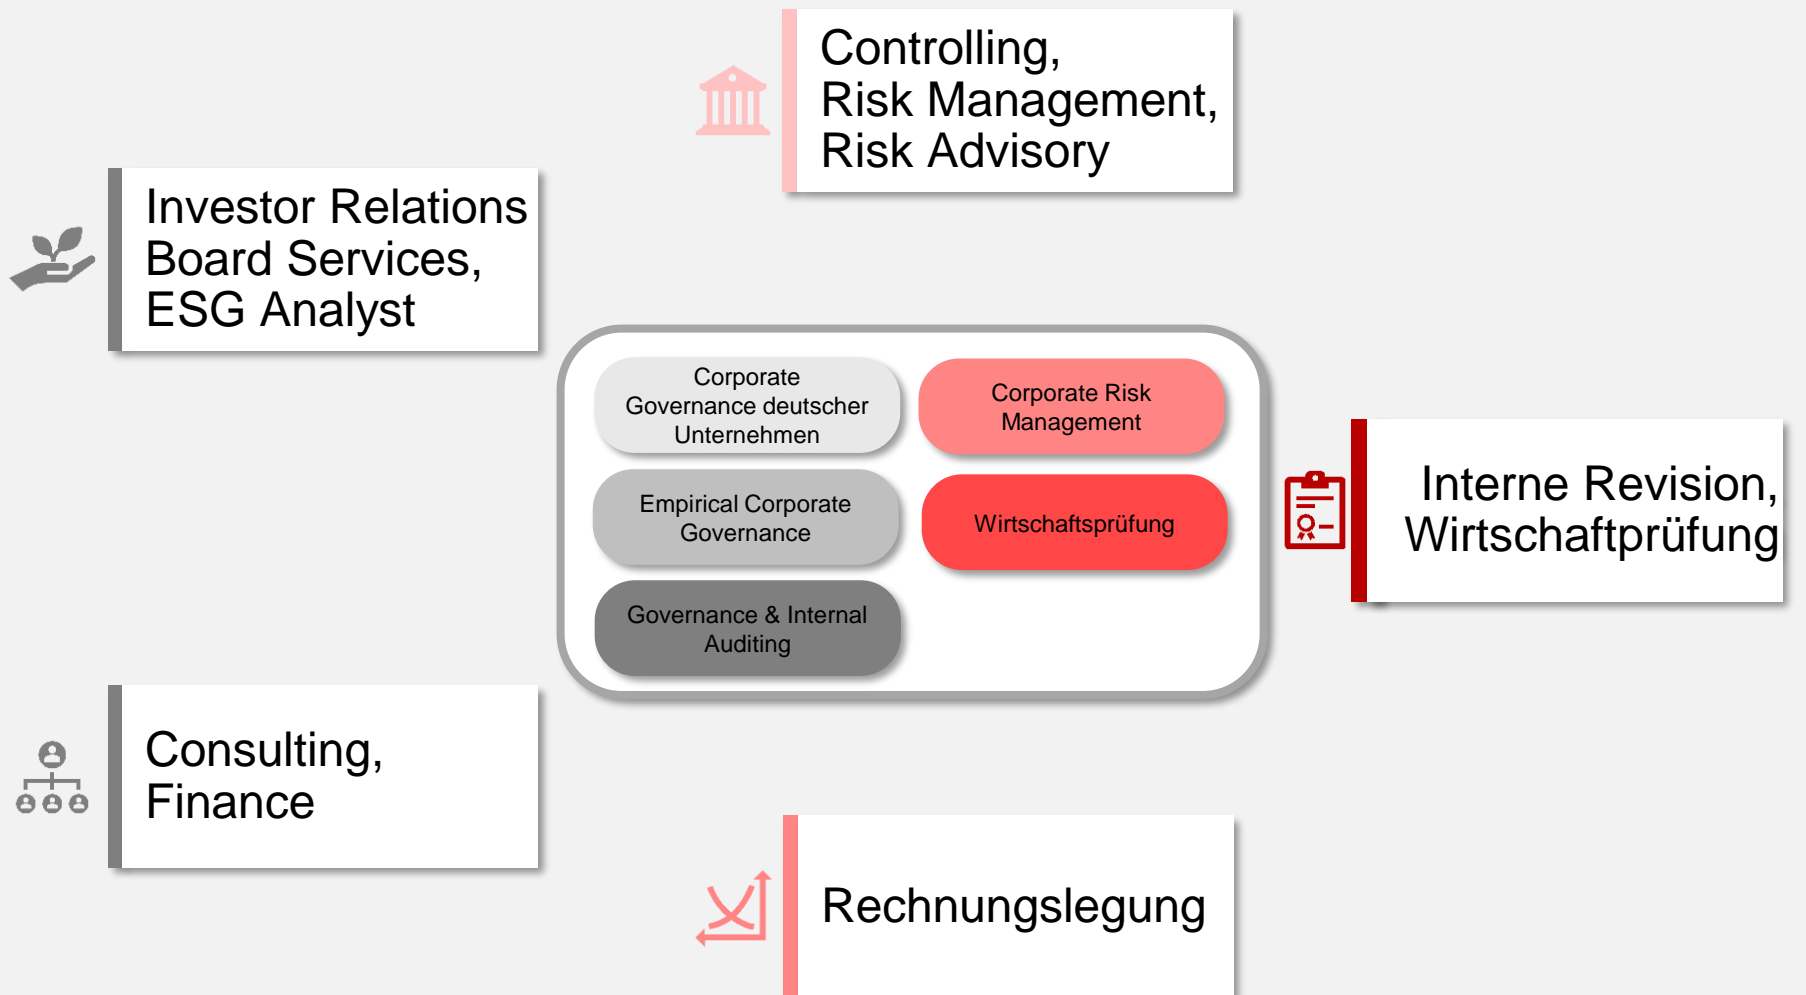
Controlling,
Risk Management,
Risk Advisory

Investor Relations
Board Services,
ESG Analyst

Corporate Governance deutscher Unternehmen

Corporate Risk Management

Empirical Corporate Governance

Wirtschaftsprüfung

Governance & Internal Auditing

Interne Revision,
Wirtschaftprüfung

Consulting,
Finance

Rechnungslegung